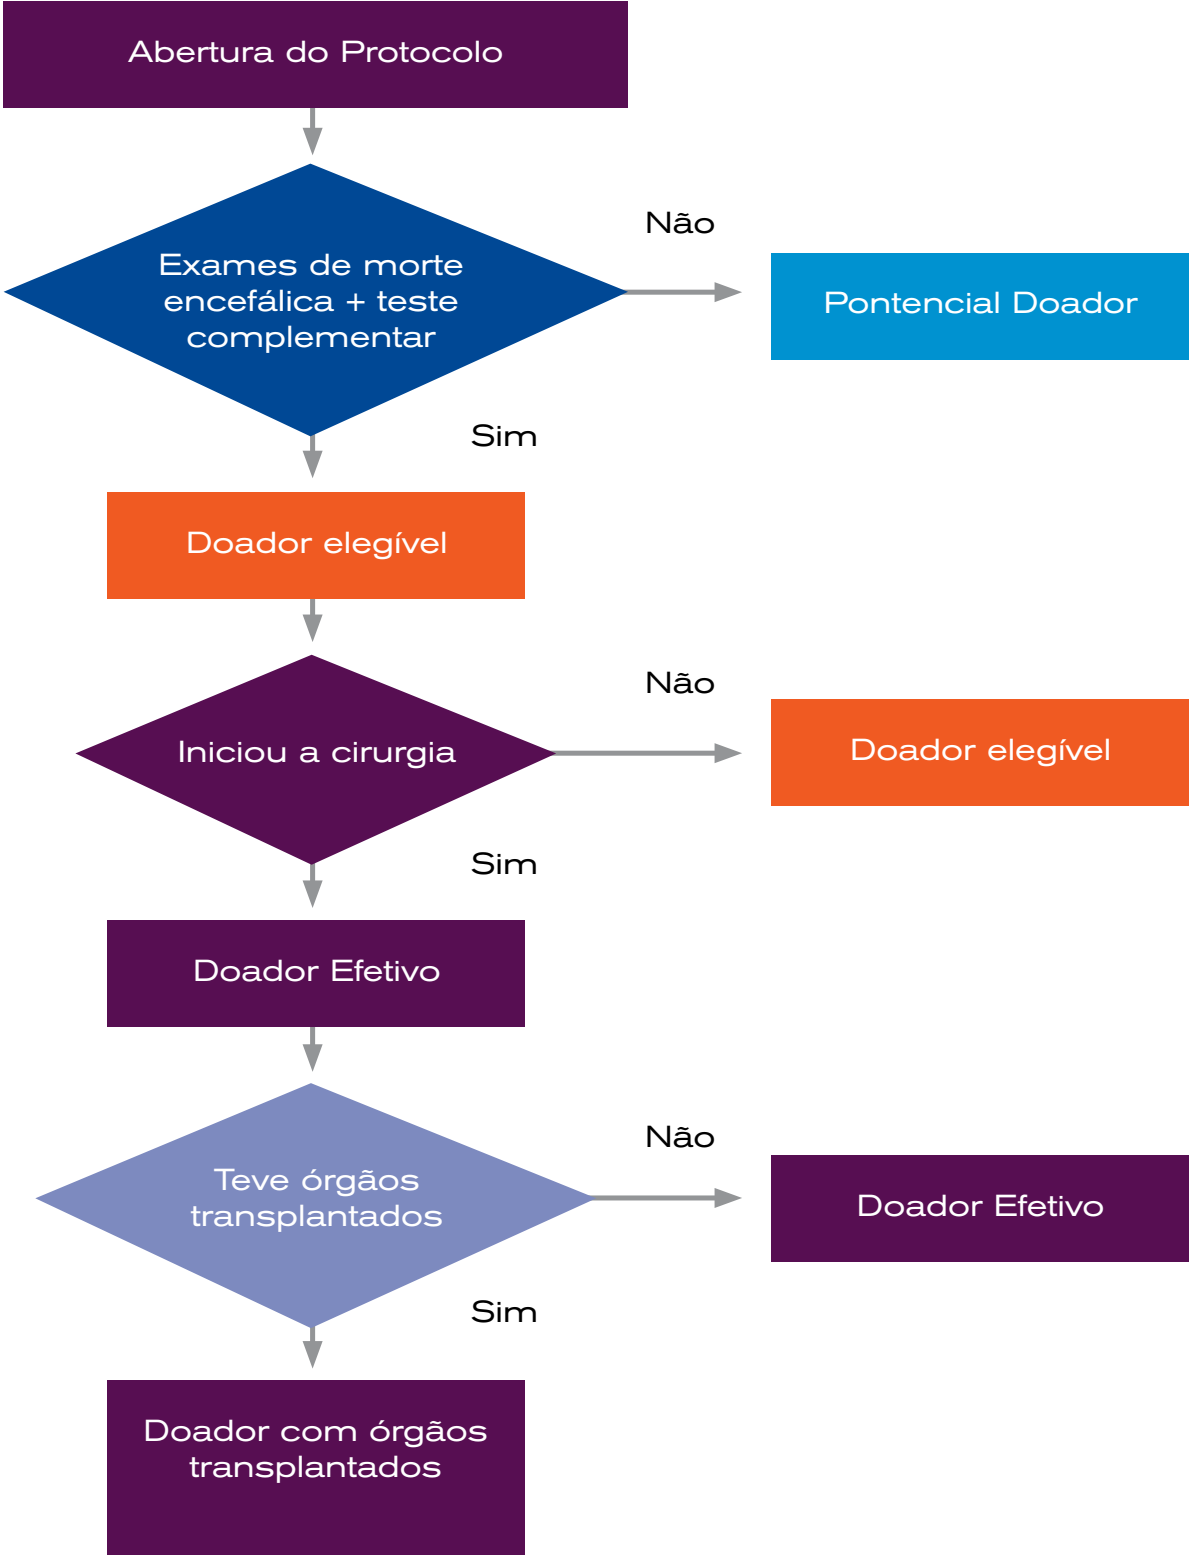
Abertura do Protocolo

Exames de morte encefálica + teste complementar

Não

Pontencial Doador

Sim

Doador elegível

Iniciou a cirurgia

Não

Doador elegível

Sim

Doador Efetivo

Teve órgãos transplantados

Não

Doador Efetivo

Sim

Doador com órgãos transplantados